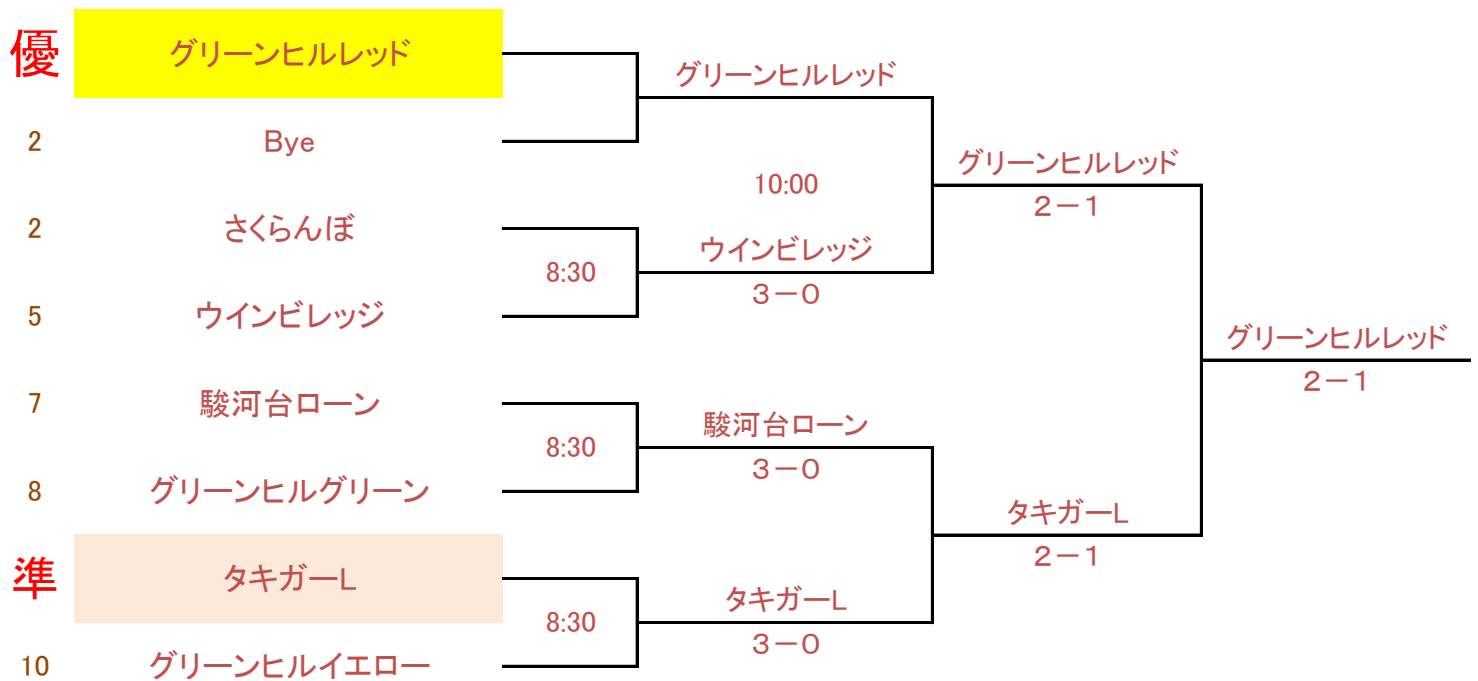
優 グリーンヒルレッド
2 Bye
2 さくらんぼ
5 ウインビレッジ
7 駿河台ローン
8 グリーンヒルグリーン
準 タキガーL
10 グリーンヒルイエロー

グリーンヒルレッド
10:00
8:30
ウインビレッジ
3－0
8:30
駿河台ローン
3－0
8:30
タキガーL
3－0

グリーンヒルレッド
2－1
タキガーL
2－1

グリーンヒルレッド
2－1